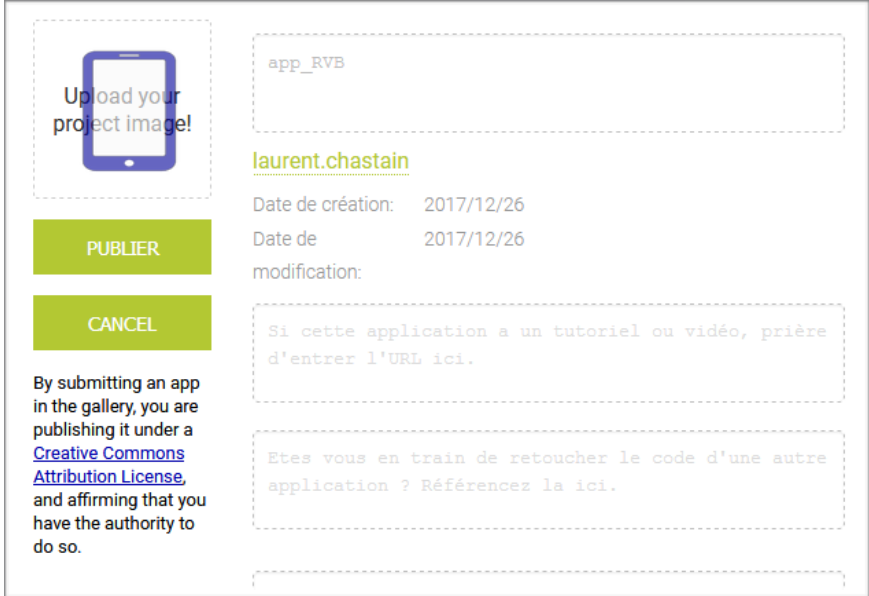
Upload your project image!

PUBLIER

CANCEL

By submitting an app in the gallery, you are publishing it under a Creative Commons Attribution License, and affirming that you have the authority to do so.

app_RVB

laurent.chastain

| Date de création: | 2017/12/26 |
|---|---|
| Date de modification: | 2017/12/26 |

Si cette application a un tutoriel ou vidéo, prière d'entrer l'URL ici.

Etes vous en train de retoucher le code d'une autre application ? Référencez la ici.